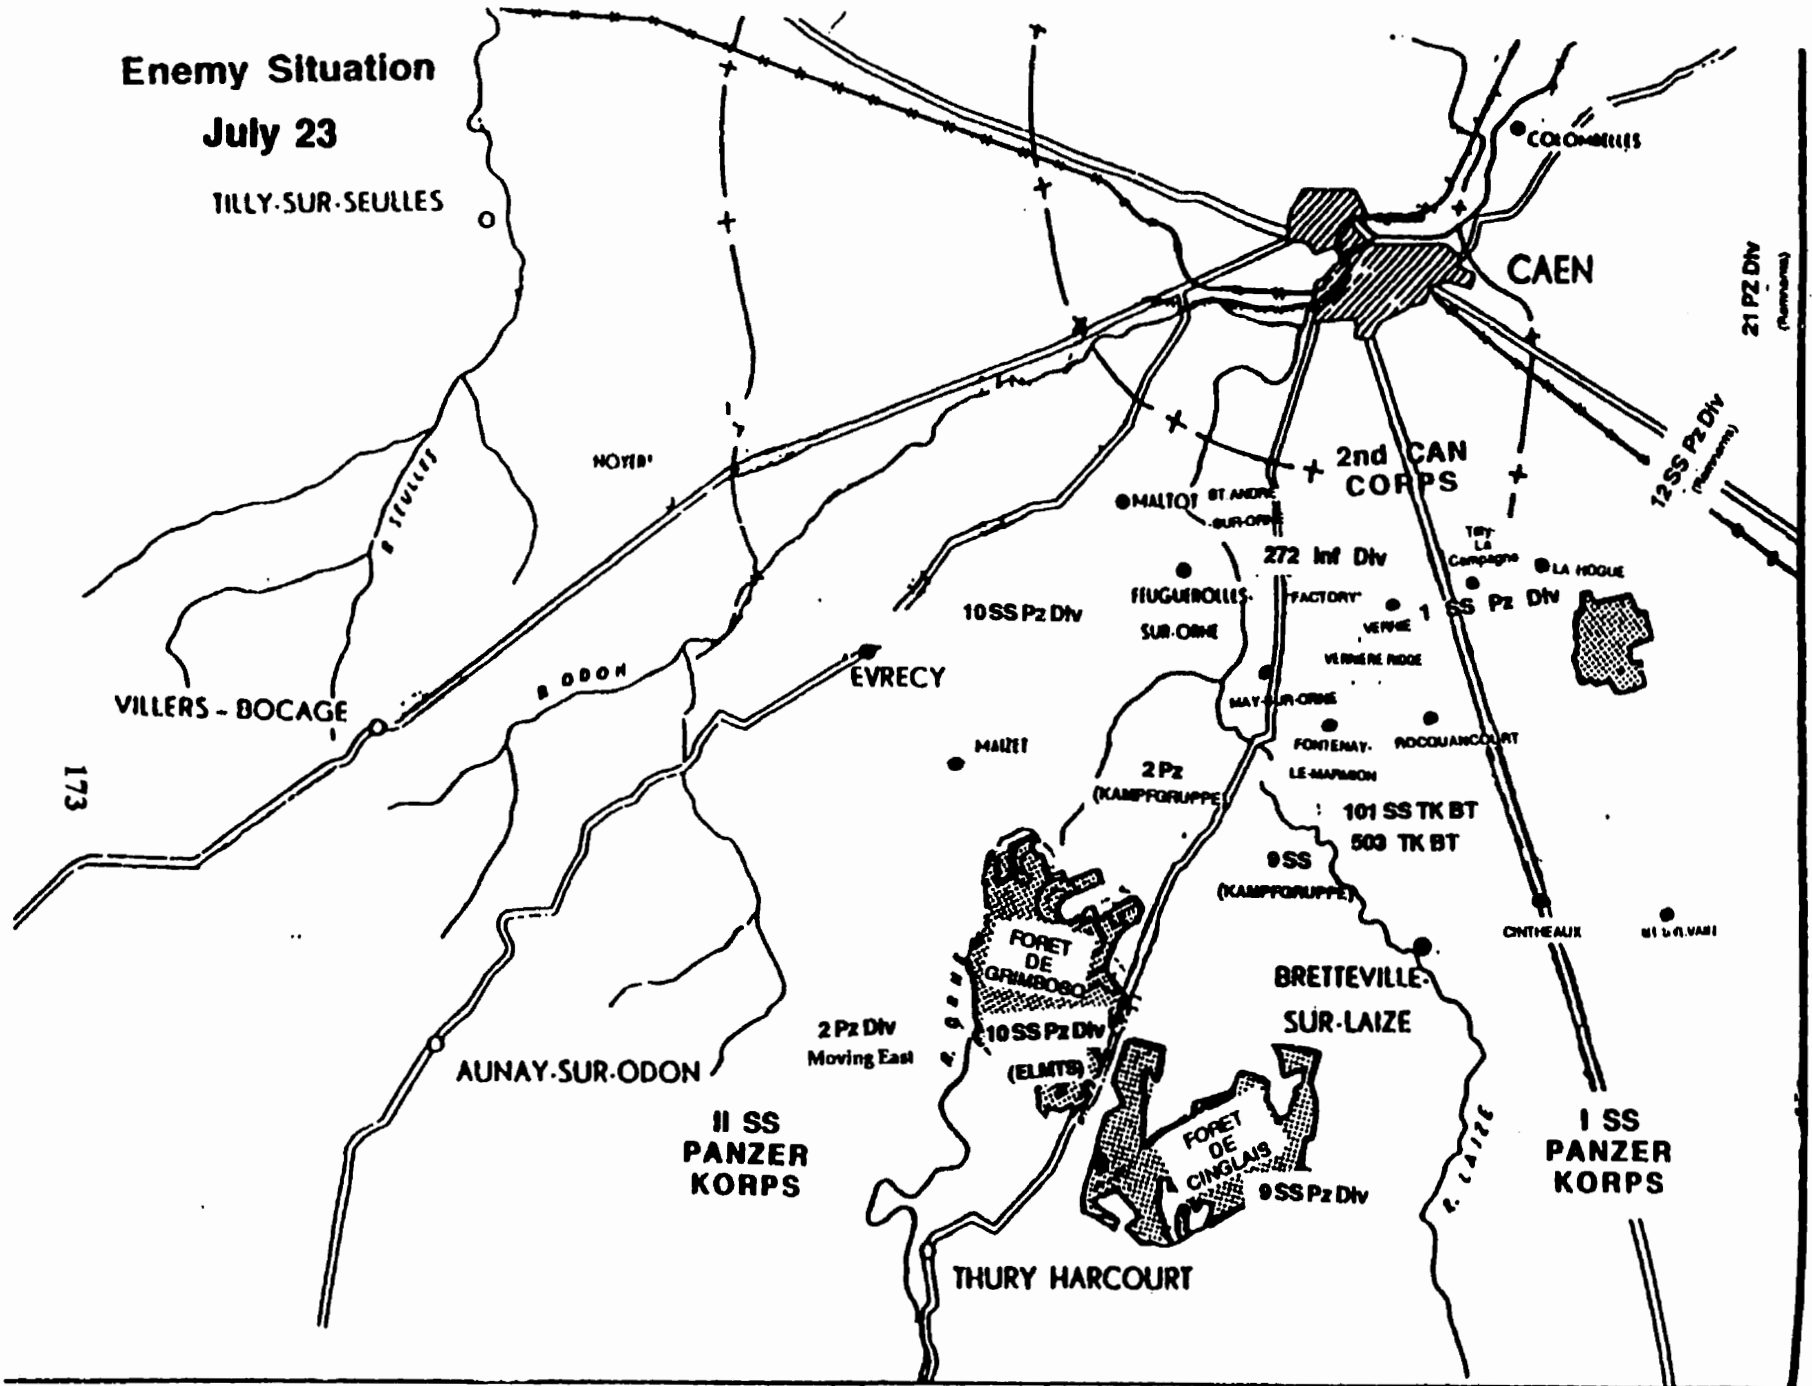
Enemy Situation
July 23

TILLY-SUR-SEULLES

COLOMBELLES

CAEN

21 PZ Div (Remnants)

12 SS Pz Div (Remnants)

R. SEULLES

NOYER

MALTOT

ST ANDRE SUR-ORNE

2nd CAN CORPS

272 Inf Div

Tilly La Campagne

LA HOGUE

10 SS Pz Div

FLEURY-SUR-ORNE

FEUGUEROLLES SUR-ORNE

"FACTORY"

VERRIERES

1 SS Pz Div

VERRIERE RIDGE

R. ODON

EVRECY

VILLERS - BOCAGE

MAY-SUR-ORNE

MALTOT

FONTENAY-LE-MARMION

ROCQUANCOURT

2 Pz (KAMPFGRUPPE)

101 SS TK BT
503 TK BT

173

9 SS (KAMPFGRUPPE)

CINTHEAUX

FORET DE GRIMBOSQ

BRETTEVILLE-SUR-LAIZE

R. ORNE

2 Pz Div Moving East

10 SS Pz Div (ELMTS)

AUNAY-SUR-ODON

II SS PANZER KORPS

FORET DE CINGLAIS

9 SS Pz Div

R. LAIZE

I SS PANZER KORPS

THURY HARCOURT